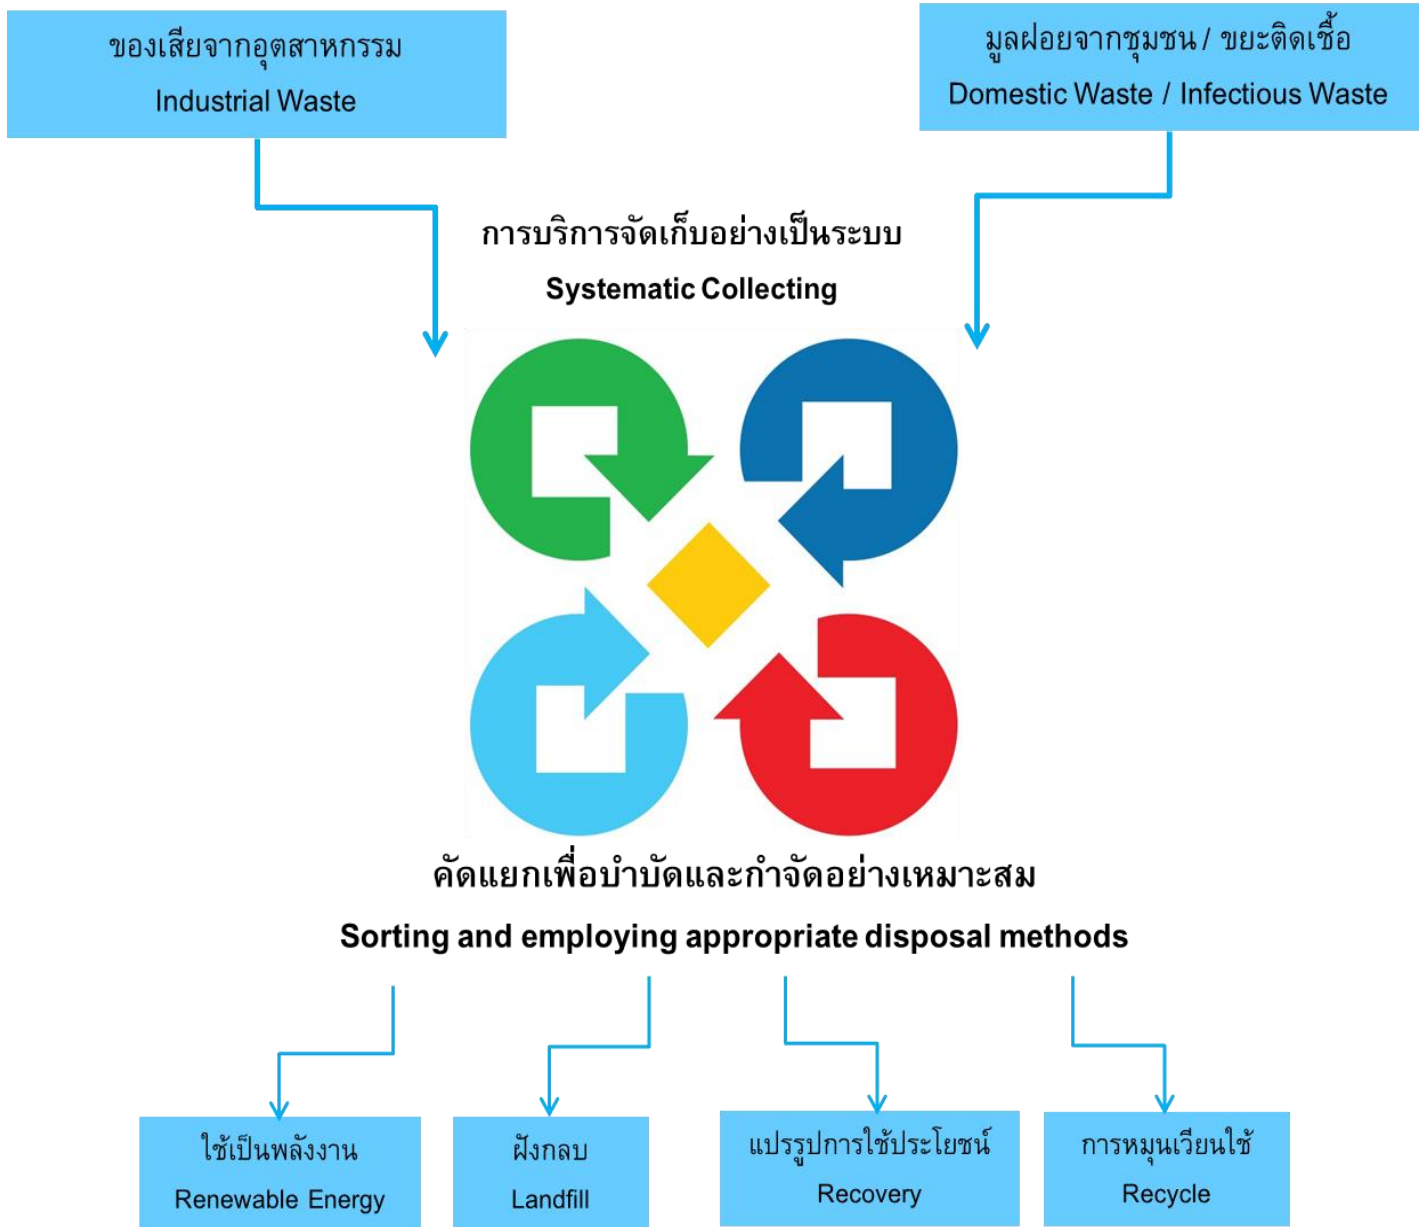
ของเสียจากอุตสาหกรรม
Industrial Waste

มูลฝอยจากชุมชน / ขยะติดเชื้อ
Domestic Waste / Infectious Waste

การบริการจัดเก็บอย่างเป็นระบบ
Systematic Collecting

คัดแยกเพื่อบำบัดและกำจัดอย่างเหมาะสม
Sorting and employing appropriate disposal methods

ใช้เป็นพลังงาน
Renewable Energy

ฝังกลบ
Landfill

แปรรูปการใช้ประโยชน์
Recovery

การหมุนเวียนใช้
Recycle